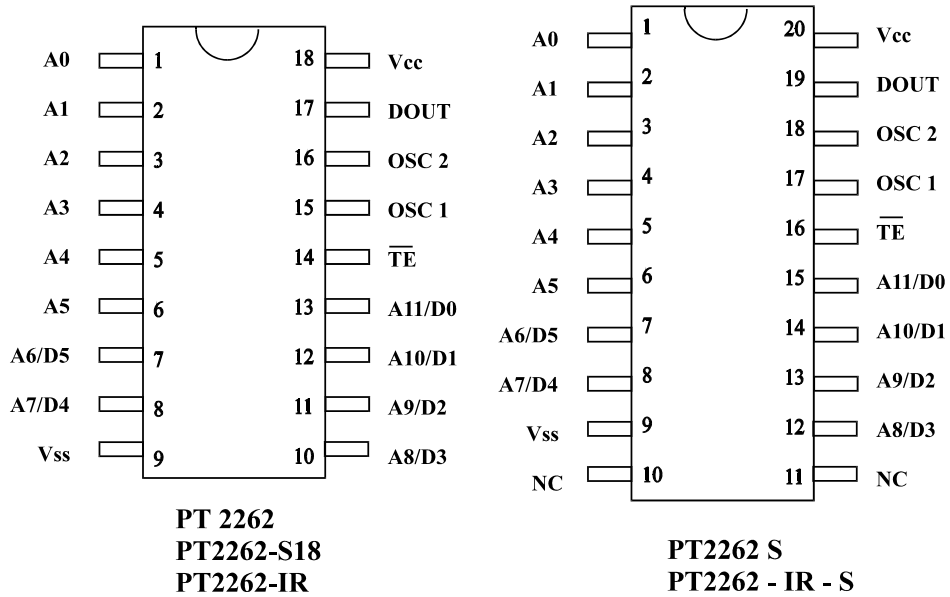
A0 1
A1 2
A2 3
A3 4
A4 5
A5 6
A6/D5 7
A7/D4 8
Vss 9
18 Vcc
17 DOUT
16 OSC 2
15 OSC 1
14 $\overline{TE}$
13 A11/D0
12 A10/D1
11 A9/D2
10 A8/D3

PT 2262
PT2262-S18
PT2262-IR

A0 1
A1 2
A2 3
A3 4
A4 5
A5 6
A6/D5 7
A7/D4 8
Vss 9
NC 10
20 Vcc
19 DOUT
18 OSC 2
17 OSC 1
16 $\overline{TE}$
15 A11/D0
14 A10/D1
13 A9/D2
12 A8/D3
11 NC

PT2262 S
PT2262 - IR - S